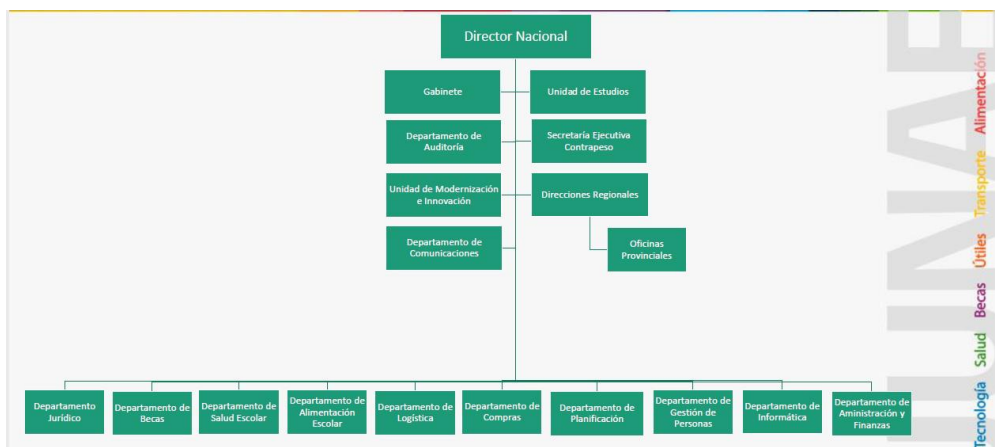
Director Nacional

Gabinete

Unidad de Estudios

Departamento de Auditoría

Secretaría Ejecutiva Contrapeso

Unidad de Modernización e Innovación

Direcciones Regionales

Departamento de Comunicaciones

Oficinas Provinciales

Departamento Jurídico

Departamento de Becas

Departamento de Salud Escolar

Departamento de Alimentación Escolar

Departamento de Logística

Departamento de Compras

Departamento de Planificación

Departamento de Gestión de Personas

Departamento de Informática

Departamento de Aministración y Finanzas

Alimentación Transporte Útiles Becas Salud Tecnología